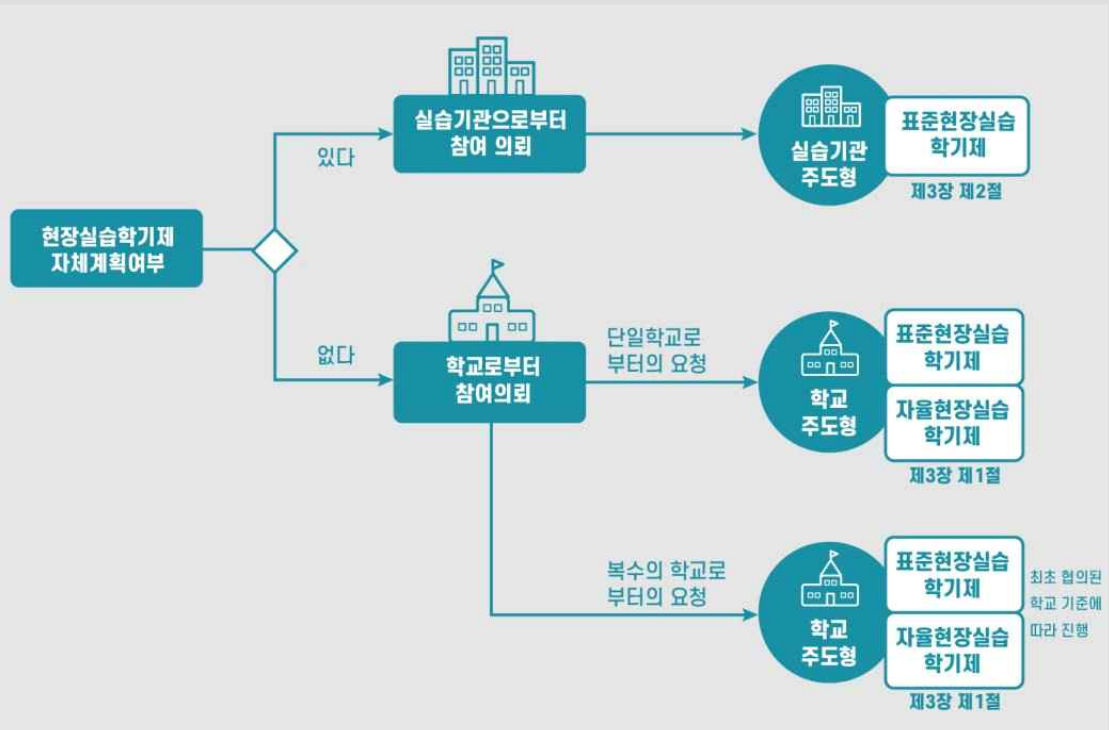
현장실습학기제
자체계획여부

있다

실습기관으로부터
참여 의뢰

실습기관
주도형

표준현장실습
학기제

제3장 제2절

없다

학교로부터
참여의뢰

단일학교로
부터의 요청

학교
주도형

표준현장실습
학기제

자율현장실습
학기제

제3장 제1절

복수의 학교로
부터의 요청

학교
주도형

표준현장실습
학기제

자율현장실습
학기제

최초 협의된
학교 기준에
따라 진행

제3장 제1절